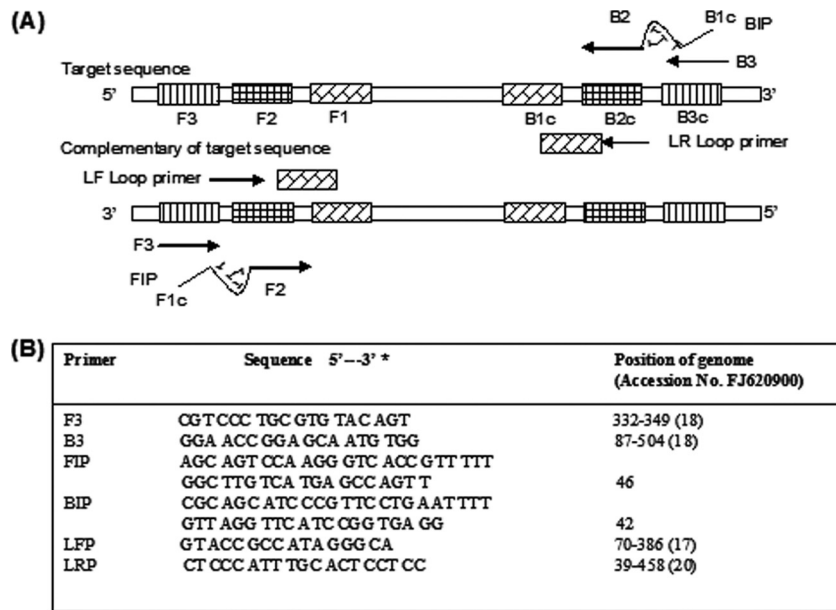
(A)

B2 B1c BIP

B3

Target sequence

5' 3'

F3 F2 F1 B1c B2c B3c

LR Loop primer

Complementary of target sequence

LF Loop primer

3' 5'

F3

FIP

F1c F2

(B)

| Primer | Sequence 5'--3' * | Position of genome (Accession No. FJ620900) |
|---|---|---|
| F3 | CGT CCC TGC GTG TAC AGT | 332-349 (18) |
| B3 | GGA ACC GGA GCA ATG TGG | 87-504 (18) |
| FIP | AGC AGT CCA AGG GTC ACC GTT TTT GGC TTG TCA TGA GCC AGT T | 46 |
| BIP | CGC AGC ATC CCG TTC CTG AAT TTT GTT AGG TTC ATC CGG TGA GG | 42 |
| LFP | GT ACC GCC ATA GGG CA | 70-386 (17) |
| LRP | CT CCC ATT TGC ACT CCT CC | 39-458 (20) |